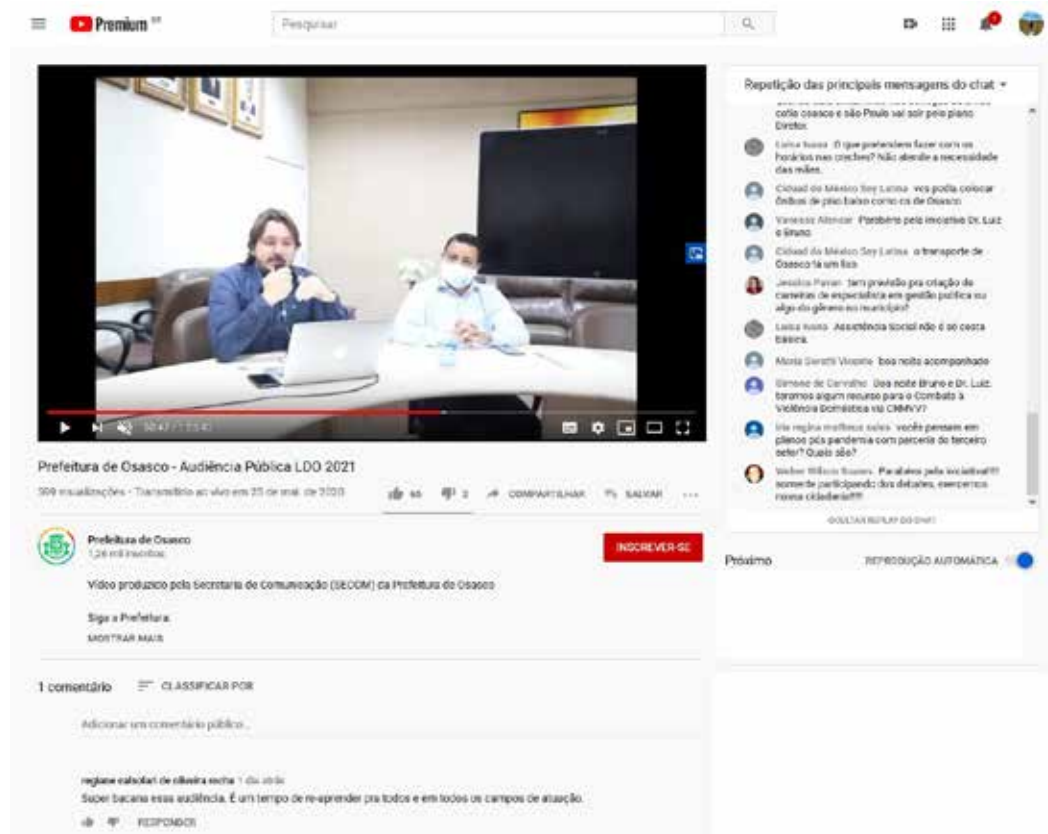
Premium BR

Pesquisar

Repetição das principais mensagens do chat

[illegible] osasco e são Paulo vai sair pelo plano Diretor.

Luisa Isono O que pretendem fazer com os horários nas creches? Não atende a necessidade das mães.

Cidade do México Soy Latina vcs podia colocar ônibus de piso baixo como os de Osasco

Vanessa Alencar Parabéns pela iniciativa Dr. Luiz e Bruno.

Cidade do México Soy Latina o transporte de Osasco tá um lixo

Jessica Paran tem previsão pra criação de carreiras de especialista em gestão pública ou algo do gênero no município?

Luisa Isono Assistência Social não é só cesta básica.

Maria Geraldi Vicente boa noite acompanhado

Simone de Carvalho Boa noite Bruno e Dr. Luiz. teremos algum recurso para o Combate à Violência Doméstica via CMMVV?

Ide regina matheus sales vocês pensam em planos pós pandemia com parceria do terceiro setor? Quais são?

Weber Wilson Bueno Parabéns pela iniciativa!!! somente participando dos debates, exercemos nossa cidadania!!!

OCULTAR REPLAY DO CHAT

Próximo REPRODUÇÃO AUTOMÁTICA

30:47 / 1:13:42

Prefeitura de Osasco - Audiência Pública LDO 2021

399 visualizações • Transmitido ao vivo em 25 de mai. de 2020

66 2 COMPARTILHAR SALVAR

Prefeitura de Osasco
1,26 mil inscritos

INSCREVER-SE

Vídeo produzido pela Secretaria de Comunicação (SECOM) da Prefeitura de Osasco

Siga a Prefeitura:

MOSTRAR MAIS

1 comentário CLASSIFICAR POR

Adicionar um comentário público...

regiane calsolari de oliveira rocha 1 dia atrás
Super bacana essa audiência. É um tempo de re-aprender pra todos e em todos os campos de atuação.

RESPONDER